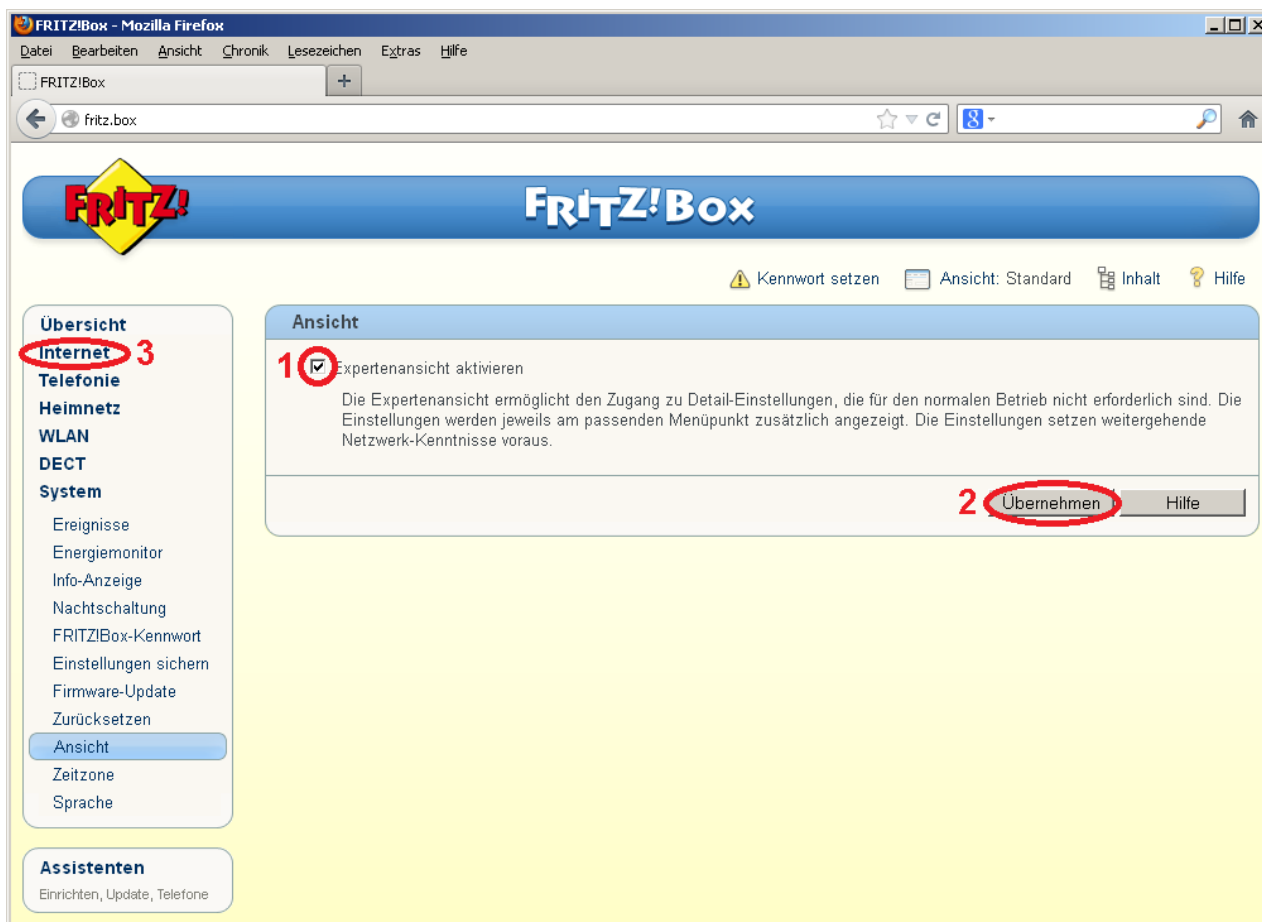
FRITZ!Box - Mozilla Firefox

Datei Bearbeiten Ansicht Chronik Lesezeichen Extras Hilfe

FRITZ!Box

+

fritz.box

FRITZ!

FRITZ!Box

Kennwort setzen   Ansicht: Standard   Inhalt   Hilfe

Übersicht
Internet 3
Telefonie
Heimnetz
WLAN
DECT
System
Ereignisse
Energiemonitor
Info-Anzeige
Nachtschaltung
FRITZ!Box-Kennwort
Einstellungen sichern
Firmware-Update
Zurücksetzen
Ansicht
Zeitzone
Sprache

Assistenten
Einrichten, Update, Telefone

Ansicht

1 Expertenansicht aktivieren

Die Expertenansicht ermöglicht den Zugang zu Detail-Einstellungen, die für den normalen Betrieb nicht erforderlich sind. Die Einstellungen werden jeweils am passenden Menüpunkt zusätzlich angezeigt. Die Einstellungen setzen weitergehende Netzwerk-Kenntnisse voraus.

2 Übernehmen   Hilfe